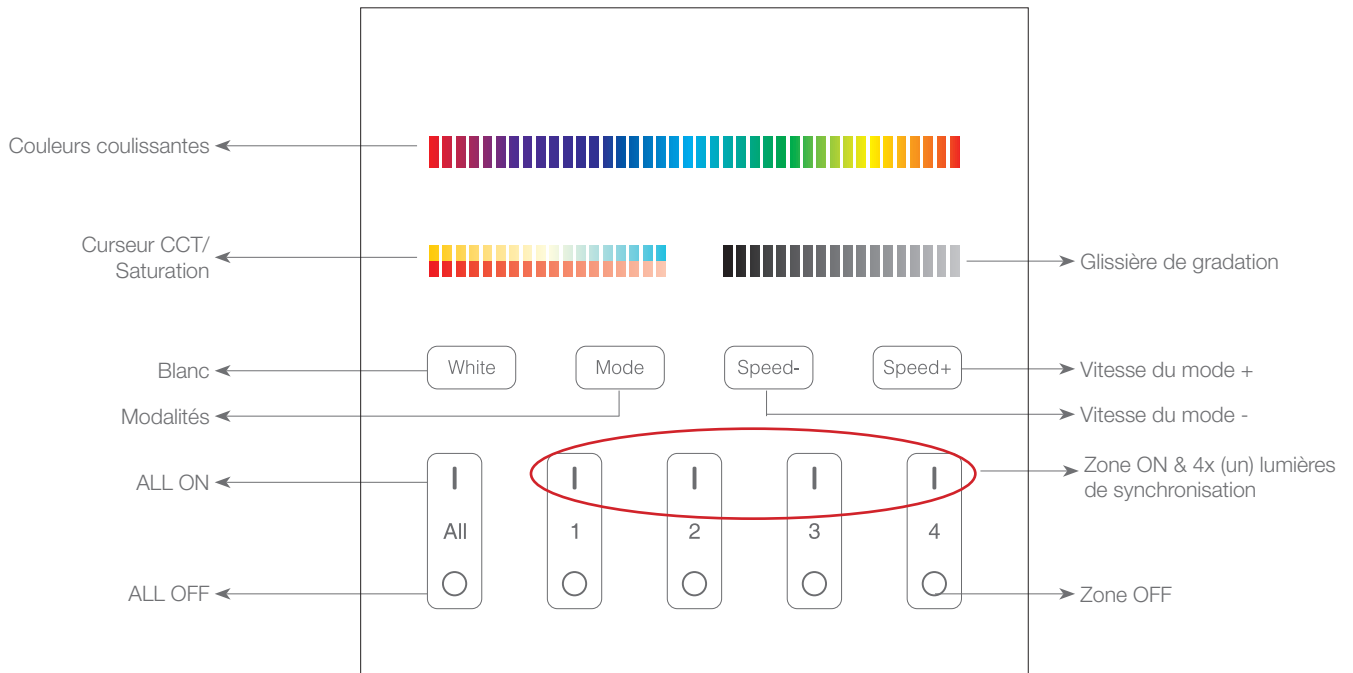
Couleurs coulissantes

Curseur CCT/ Saturation

Glissière de gradation

Blanc

White

Mode

Speed-

Speed+

Vitesse du mode +

Modalités

Vitesse du mode -

ALL ON

Zone ON & 4x (un) lumières de synchronisation

All

1

2

3

4

ALL OFF

Zone OFF